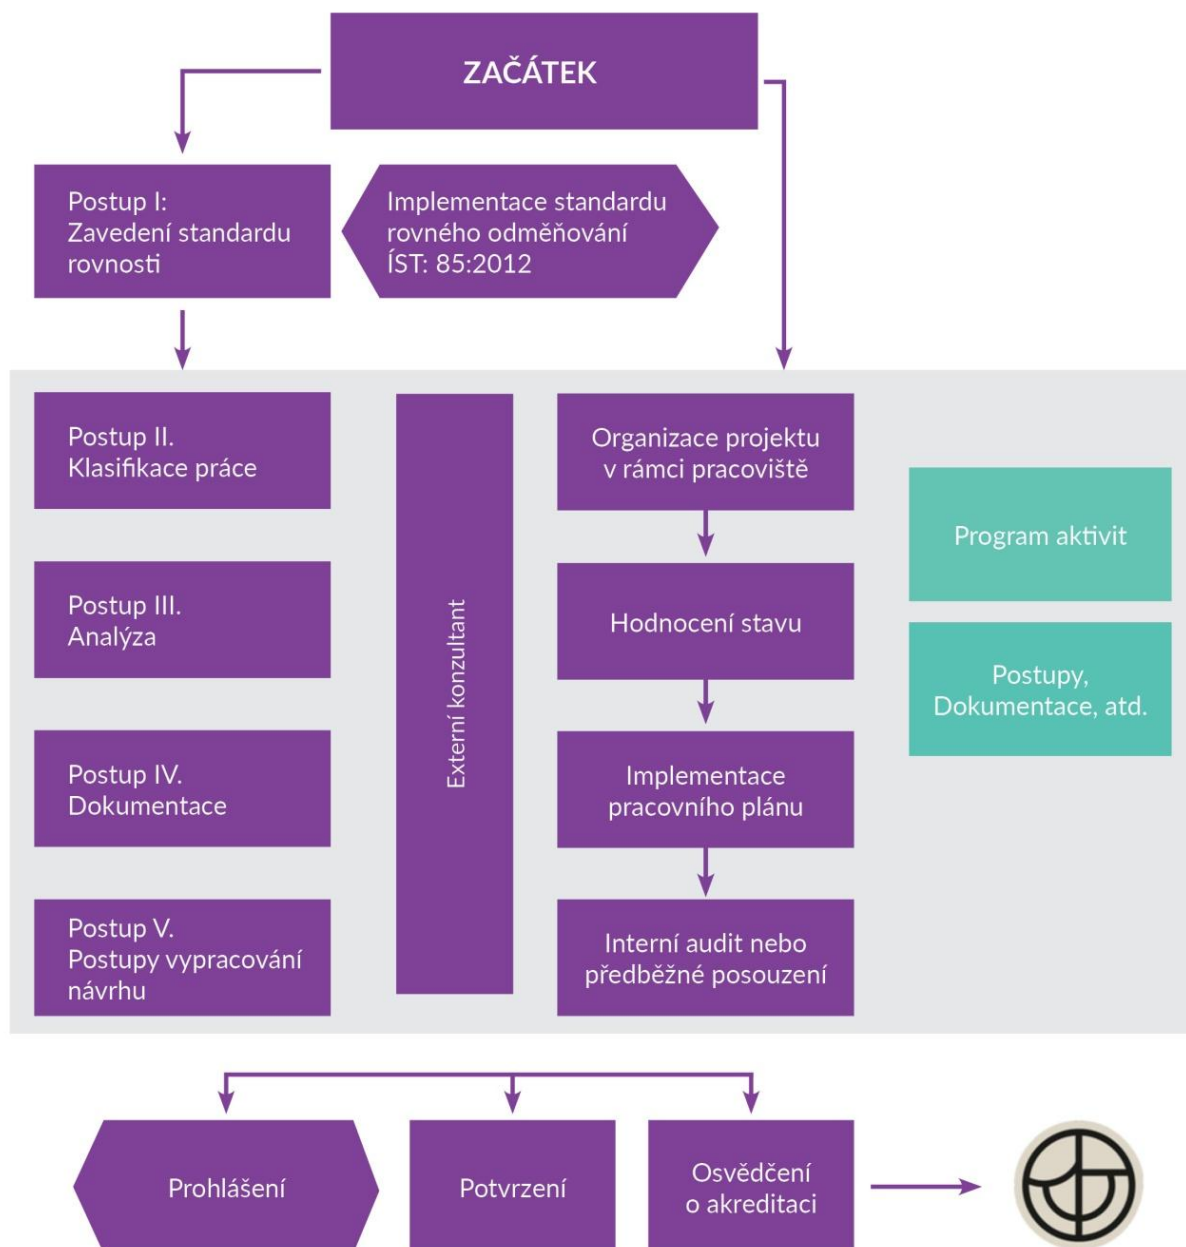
ZAČÁTEK

Postup I:
Zavedení standardu rovnosti

Implementace standardu rovného odměňování ÍST: 85:2012

Postup II.
Klasifikace práce

Postup III.
Analýza

Postup IV.
Dokumentace

Postup V.
Postupy vypracování návrhu

Externí konzultant

Organizace projektu v rámci pracoviště

Hodnocení stavu

Implementace pracovního plánu

Interní audit nebo předběžné posouzení

Program aktivit

Postupy, Dokumentace, atd.

Prohlášení

Potvrzení

Osvědčení o akreditaci